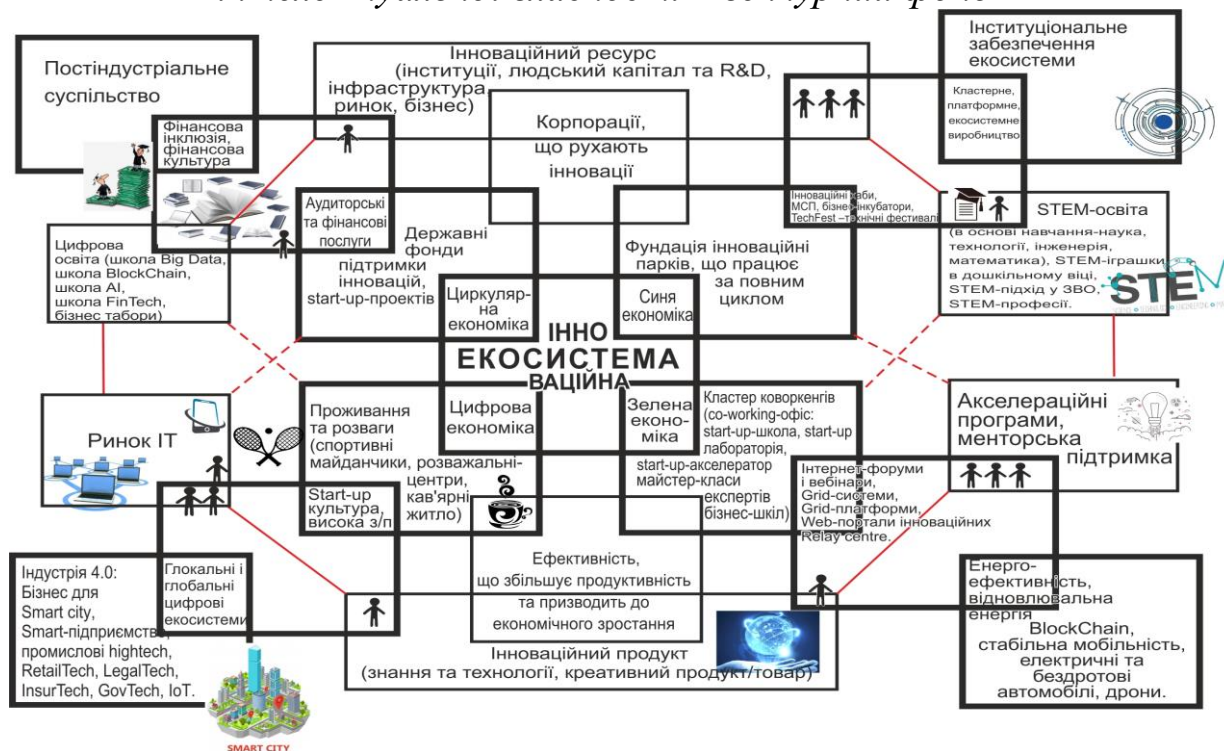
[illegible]

Постіндустріальне суспільство

Інноваційний ресурс (інституції, людський капітал та R&D, інфраструктура ринок, бізнес)

Інституціональне забезпечення екосистеми

Кластерне, платформне, екосистемне виробництво

Фінансова інклюзія, фінансова культура

Корпорації, що рухають інновації

Інноваційні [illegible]аби, МСП, бізнес-інкубатори, TechFest – технічні фестивалі

STEM-освіта (в основі навчання-наука, технології, інженерія, математика), STEM-іграшки в дошкільному віці, STEM-підхід у ЗВО, STEM-професії.

STEM

Аудиторські та фінансові послуги

Державні фонди підтримки інновацій, start-up-проектів

Фундація інноваційні парків, що працює за повним циклом

Цифрова освіта (школа Big Data, школа BlockChain, школа AI, школа FinTech, бізнес табори)

Циркуляр-на економіка

Синя економіка

ІННО ЕКОСИСТЕМА ВАЦІЙНА

Ринок ІТ

Проживання та розваги (спортивні майданчики, розважальні-центри, кав'ярні житло)

Цифрова економіка

Зелена еконо-міка

Кластер коворкенгів (co-working-офіс: start-up-школа, start-up лабораторія, start-up-акселератор майстер-класи експертів бізнес-шкіл)

Акселераційні програми, менторська підтримка

Start-up культура, висока з/п

Інтернет-форуми і вебінари, Grid-системи, Grid-платформи, Web-портали інноваційних Relay centre.

Індустрія 4.0: Бізнес для Smart city, Smart-підприємство, промислові hightech, RetailTech, LegalTech, InsurTech, GovTech, IoT.

Глокальні і глобальні цифрові екосистеми

Ефективність, що збільшує продуктивність та призводить до економічного зростання

Енерго-ефективність, відновлювальна енергія

BlockChain, стабільна мобільність, електричні та бездротові автомобілі, дрони.

Інноваційний продукт (знання та технології, креативний продукт/товар)

SMART CITY